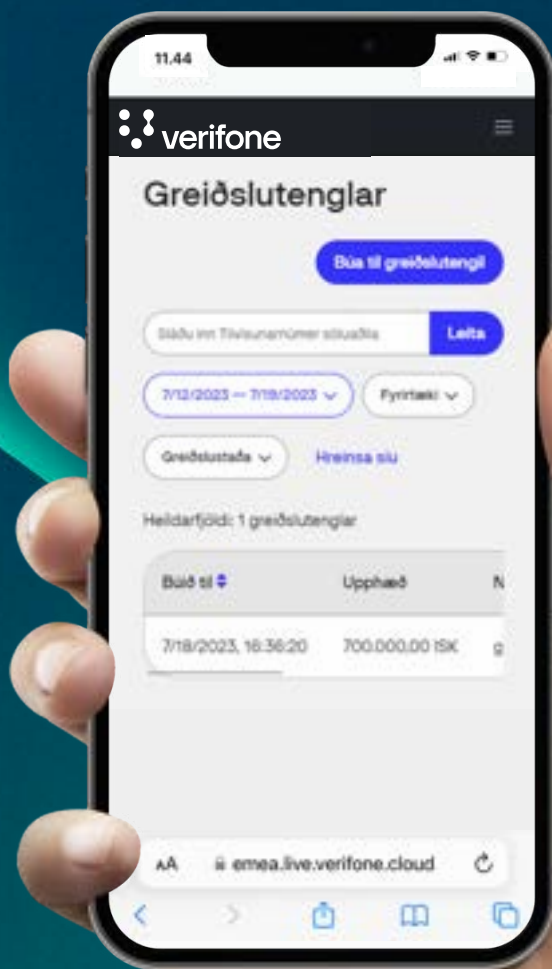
11.44

verifone

Greiðslutenglar

Búa til greiðslutengil

Sláðu inn Tilvísunarnúmer söluaðila Leita

7/12/2023 — 7/19/2023 Fyrirtæki

Greiðslustaða Hreinsa síu

Heildarfjöldi: 1 greiðslutenglar

| Búið til | Upphæð | N |
|---|---|---|
| 7/18/2023, 16:36:20 | 700.000,00 ISK | g |

AA emea.live.verifone.cloud